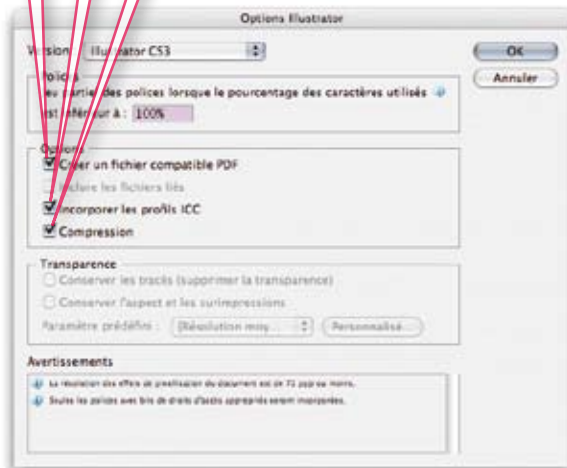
Options Illustrator

Version : Illustrator CS3

OK

Annuler

Polices

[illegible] partiel des polices lorsque le pourcentage des caractères utilisés

est inférieur à : 100%

Options

Créer un fichier compatible PDF

Inclure les fichiers liés

Incorporer les profils ICC

Compression

Transparence

Conserver les tracés (supprimer la transparence)

Conserver l'aspect et les surimpressions

Paramètre prédéfini : [Résolution moy... Personnalisé...

Avertissements

La résolution des effets de pixellisation du document est de 72 ppp ou moins.

Seules les polices avec bits de droits d'accès appropriés seront incorporées.